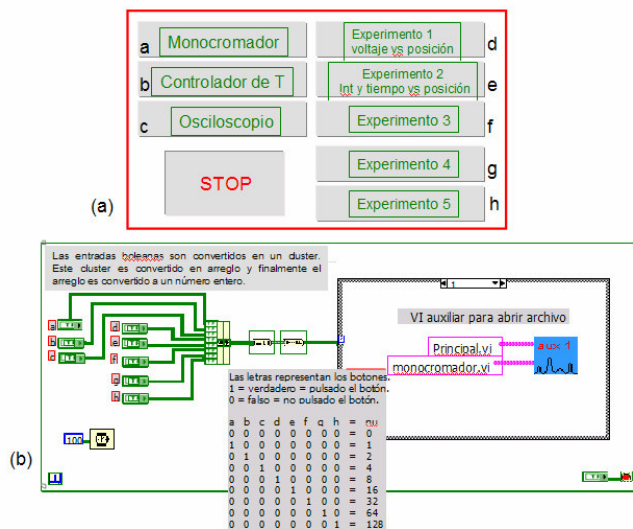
a Monocromador
b Controlador de T
c Osciloscopio
STOP
Experimento 1 voltaje vs posición d
Experimento 2 Int y tiempo vs posición e
Experimento 3 f
Experimento 4 g
Experimento 5 h

(a)

Las entradas booleanas son convertidos en un cluster. Este cluster es convertido en arreglo y finalmente el arreglo es convertido a un número entero.

a
b
c
d
e
f
g
h

100

1

VI auxiliar para abrir archivo
Principal.vi
monocromador.vi
aux 1

Las letras representan los botones.
1 = verdadero = pulsado el botón.
0 = falso = no pulsado el botón.

| a | b | c | d | e | f | g | h | = | nu |
|---|---|---|---|---|---|---|---|---|---|
| 0 | 0 | 0 | 0 | 0 | 0 | 0 | 0 | = | 0 |
| 1 | 0 | 0 | 0 | 0 | 0 | 0 | 0 | = | 1 |
| 0 | 1 | 0 | 0 | 0 | 0 | 0 | 0 | = | 2 |
| 0 | 0 | 1 | 0 | 0 | 0 | 0 | 0 | = | 4 |
| 0 | 0 | 0 | 1 | 0 | 0 | 0 | 0 | = | 8 |
| 0 | 0 | 0 | 0 | 1 | 0 | 0 | 0 | = | 16 |
| 0 | 0 | 0 | 0 | 0 | 1 | 0 | 0 | = | 32 |
| 0 | 0 | 0 | 0 | 0 | 0 | 1 | 0 | = | 64 |
| 0 | 0 | 0 | 0 | 0 | 0 | 0 | 1 | = | 128 |

(b)